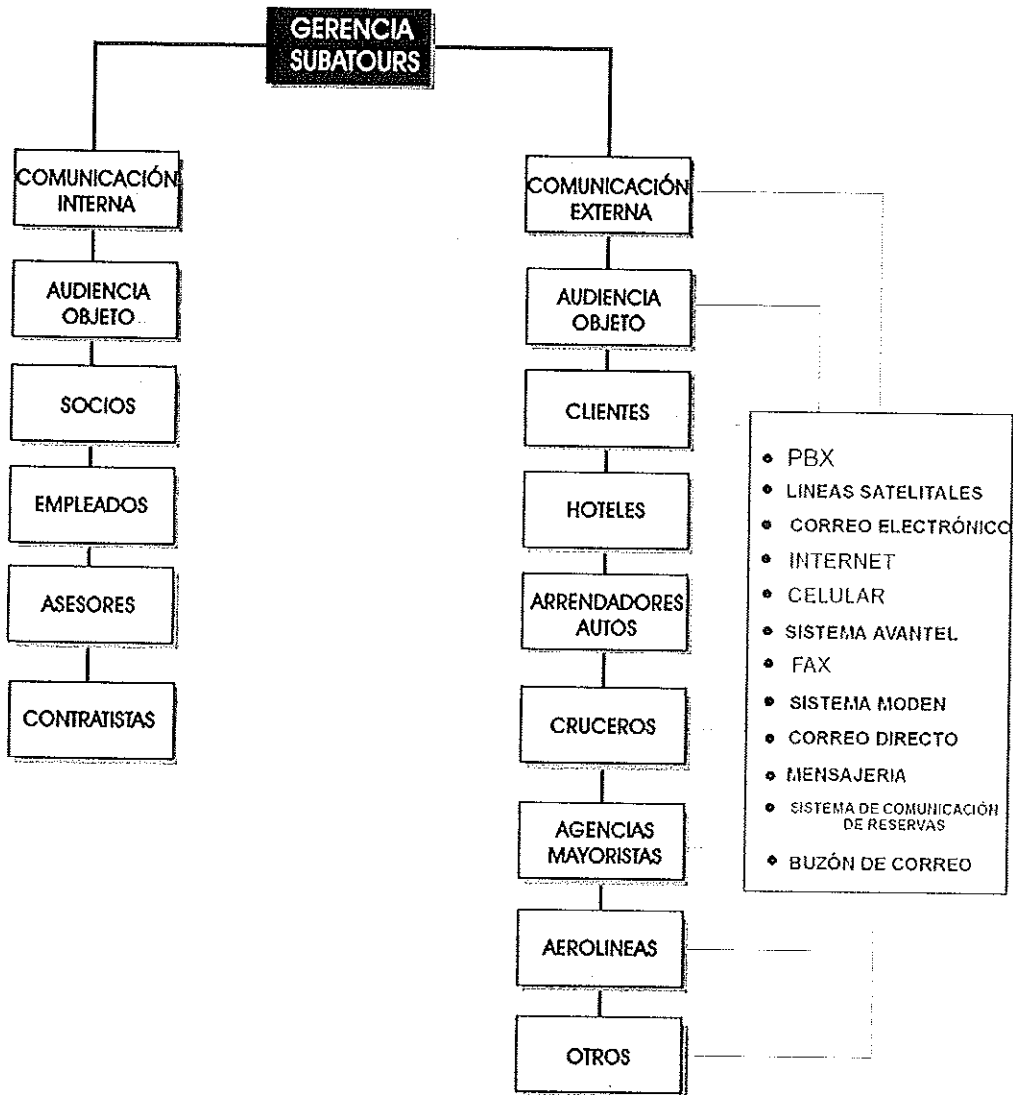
GERENCIA SUBATOURS

COMUNICACIÓN INTERNA

AUDIENCIA OBJETO

SOCIOS

EMPLEADOS

ASESORES

CONTRATISTAS

COMUNICACIÓN EXTERNA

AUDIENCIA OBJETO

CLIENTES

HOTELES

ARRENDADORES AUTOS

CRUCEROS

AGENCIAS MAYORISTAS

AEROLINEAS

OTROS

• PBX
• LINEAS SATELITALES
• CORREO ELECTRÓNICO
• INTERNET
• CELULAR
• SISTEMA AVANTEL
• FAX
• SISTEMA MODEN
• CORREO DIRECTO
• MENSAJERIA
• SISTEMA DE COMUNICACIÓN DE RESERVAS
• BUZÓN DE CORREO